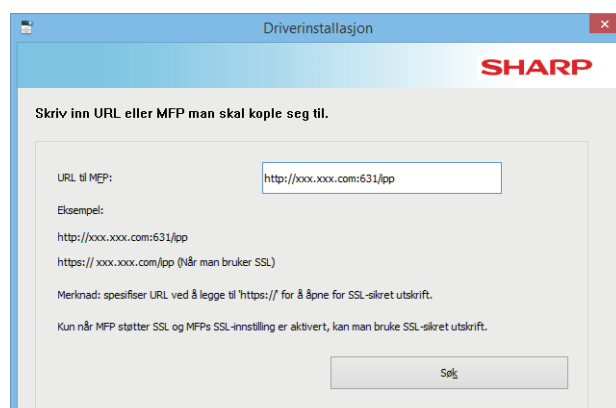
Driverinstallasjon

SHARP

Skriv inn URL eller MFP man skal kople seg til.

URL til MFP:

http://xxx.xxx.com:631/ipp

Eksempel:

http://xxx.xxx.com:631/ipp

https:// xxx.xxx.com/ipp (Når man bruker SSL)

Merknad: spesifiser URL ved å legge til 'https://' for å åpne for SSL-sikret utskrift.

Kun når MFP støtter SSL og MFPs SSL-innstilling er aktivert, kan man bruke SSL-sikret utskrift.

Søk